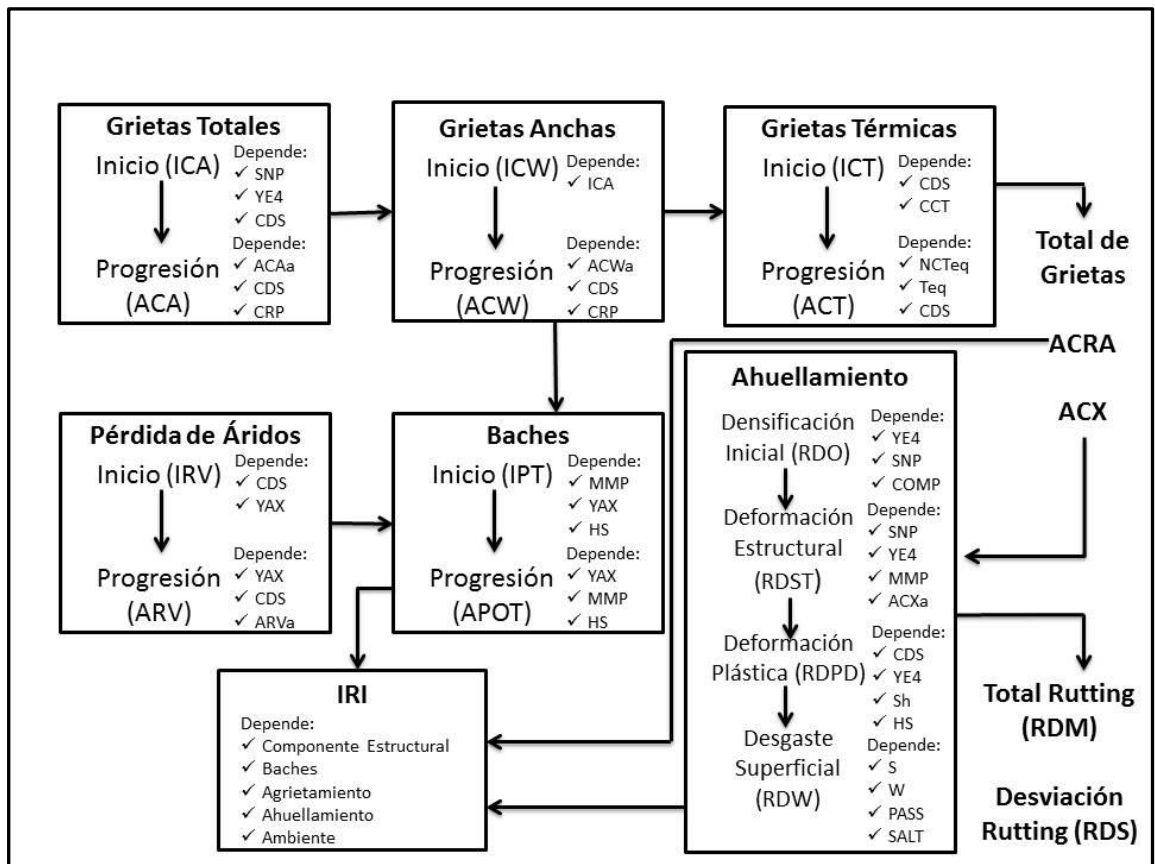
**Grietas Totales**
Inicio (ICA)
Depende:
✓ SNP
✓ YE4
✓ CDS
Progresión (ACA)
Depende:
✓ ACAa
✓ CDS
✓ CRP

**Grietas Anchas**
Inicio (ICW)
Depende:
✓ ICA
Progresión (ACW)
Depende:
✓ ACWa
✓ CDS
✓ CRP

**Grietas Térmicas**
Inicio (ICT)
Depende:
✓ CDS
✓ CCT
Progresión (ACT)
Depende:
✓ NCTeq
✓ Teq
✓ CDS

**Total de Grietas**

ACRA

**Pérdida de Áridos**
Inicio (IRV)
Depende:
✓ CDS
✓ YAX
Progresión (ARV)
Depende:
✓ YAX
✓ CDS
✓ ARVa

**Baches**
Inicio (IPT)
Depende:
✓ MMP
✓ YAX
✓ HS
Progresión (APOT)
Depende:
✓ YAX
✓ MMP
✓ HS

**Ahuellamiento**
Densificación Inicial (RDO)
Depende:
✓ YE4
✓ SNP
✓ COMP
Deformación Estructural (RDST)
Depende:
✓ SNP
✓ YE4
✓ MMP
✓ ACXa
Deformación Plástica (RDPD)
Depende:
✓ CDS
✓ YE4
✓ Sh
✓ HS
Desgaste Superficial (RDW)
Depende:
✓ S
✓ W
✓ PASS
✓ SALT

ACX

**Total Rutting (RDM)**

**Desviación Rutting (RDS)**

**IRI**
Depende:
✓ Componente Estructural
✓ Baches
✓ Agrietamiento
✓ Ahuellamiento
✓ Ambiente